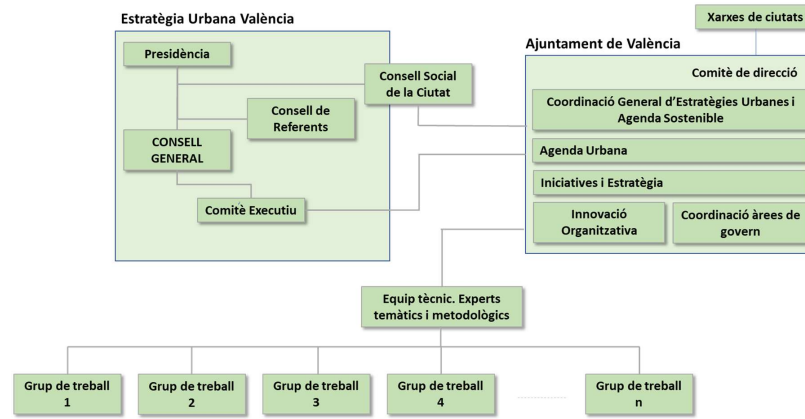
Estratègia Urbana València

Presidència

Consell Social de la Ciutat

Consell de Referents

CONSELL GENERAL

Comitè Executiu

Xarxes de ciutats

Ajuntament de València

Comitè de direcció

Coordinació General d'Estratègies Urbanes i Agenda Sostenible

Agenda Urbana

Iniciatives i Estratègia

Innovació Organitzativa

Coordinació àrees de govern

Equip tècnic. Experts temàtics i metodològics

Grup de treball 1

Grup de treball 2

Grup de treball 3

Grup de treball 4

Grup de treball n